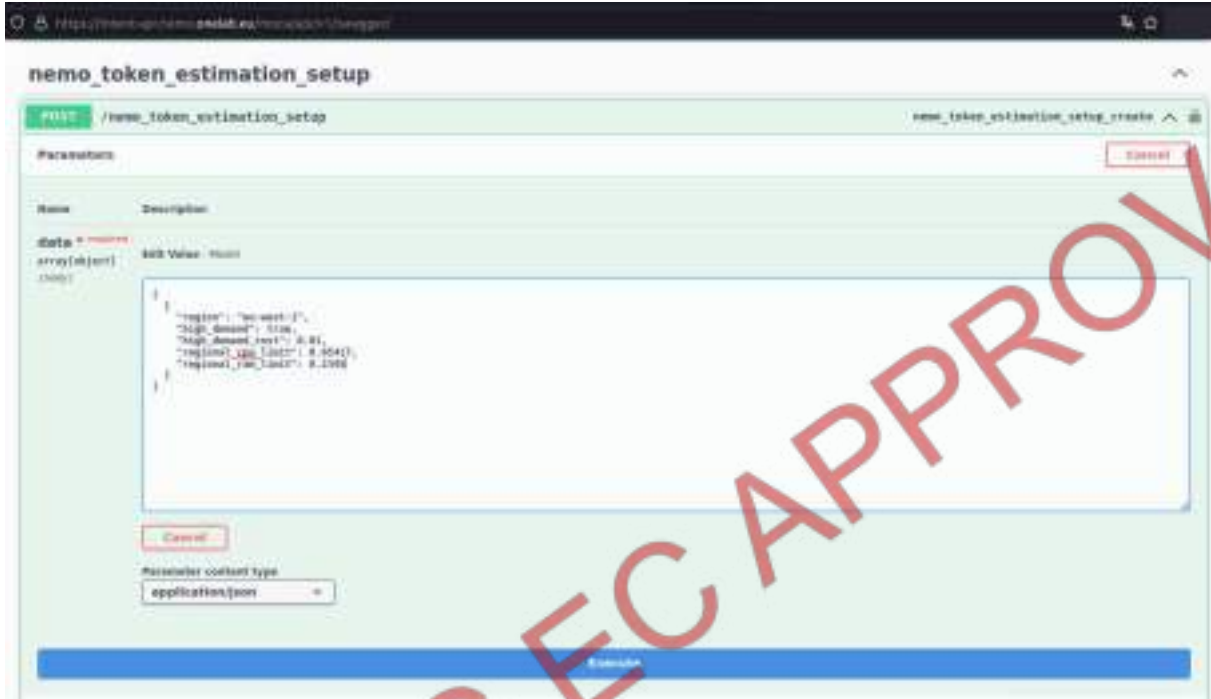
https://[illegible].eu/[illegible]/swagger/

nemo_token_estimation_setup

POST /nemo_token_estimation_setup nemo_token_estimation_setup_create

Parameters

Cancel

Name Description

data * required
array[object]
(body)

Edit Value Model

[
 {
 "region": "eu-west-1",
 "high_demand": true,
 "high_demand_cost": 0.01,
 "regional_cpu_limit": 0.0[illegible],
 "regional_ram_limit": 0.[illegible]
 }
]

Cancel

Parameter content type
application/json

Execute

EC APPROV